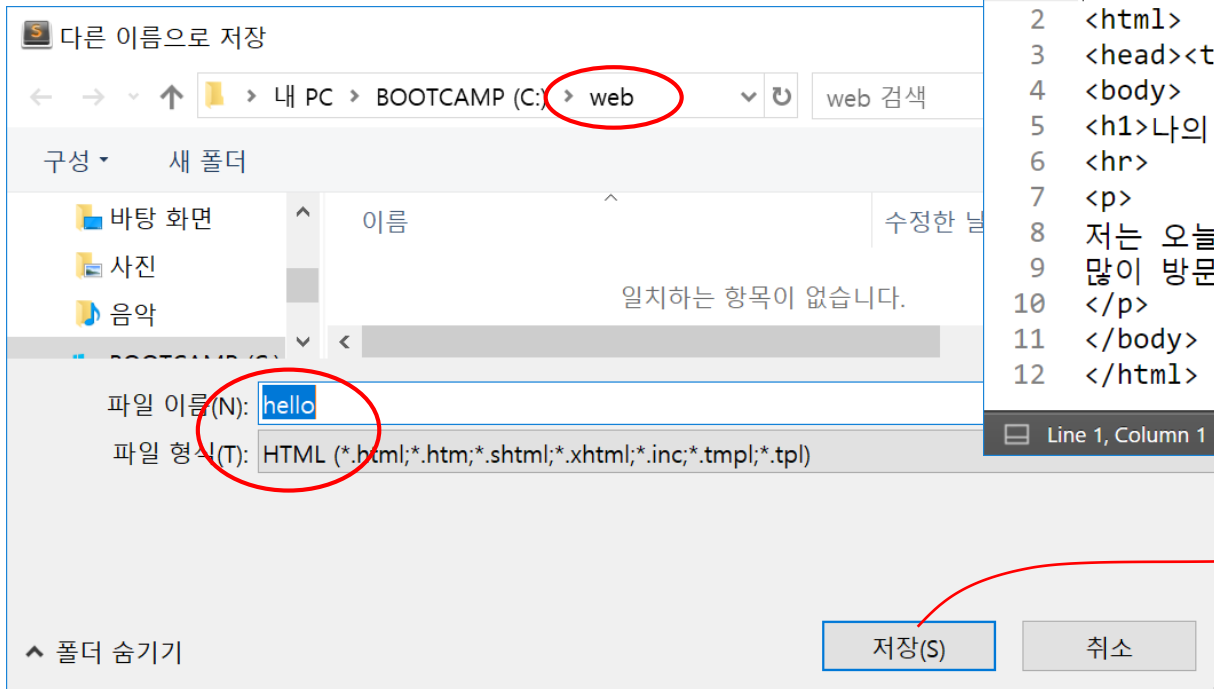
다른 이름으로 저장

내 PC > BOOTCAMP (C:) > web

web 검색

구성 ▾ 새 폴더

바탕 화면
사진
음악
BOOTCAMP (C:)

이름 수정한 날

일치하는 항목이 없습니다.

파일 이름(N): hello
파일 형식(T): HTML (*.html;*.htm;*.shtml;*.xhtml;*.inc;*.tmpl;*.tpl)

폴더 숨기기

저장(S) 취소

2 <html>
3 <head><t
4 <body>
5 <h1>나의
6 <hr>
7 <p>
8 저는 오늘
9 많이 방문
10 </p>
11 </body>
12 </html>

Line 1, Column 1